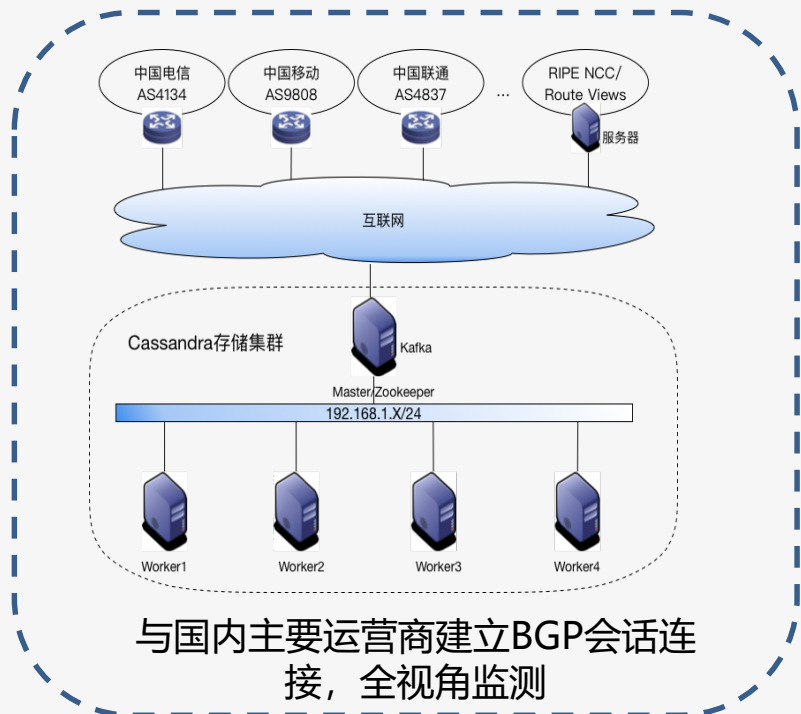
中国电信
AS4134

中国移动
AS9808

中国联通
AS4837

...

RIPE NCC/
Route Views

服务器

互联网

Cassandra存储集群

Kafka

Master/Zookeeper

192.168.1.X/24

Worker1

Worker2

Worker3

Worker4

与国内主要运营商建立BGP会话连接，全视角监测